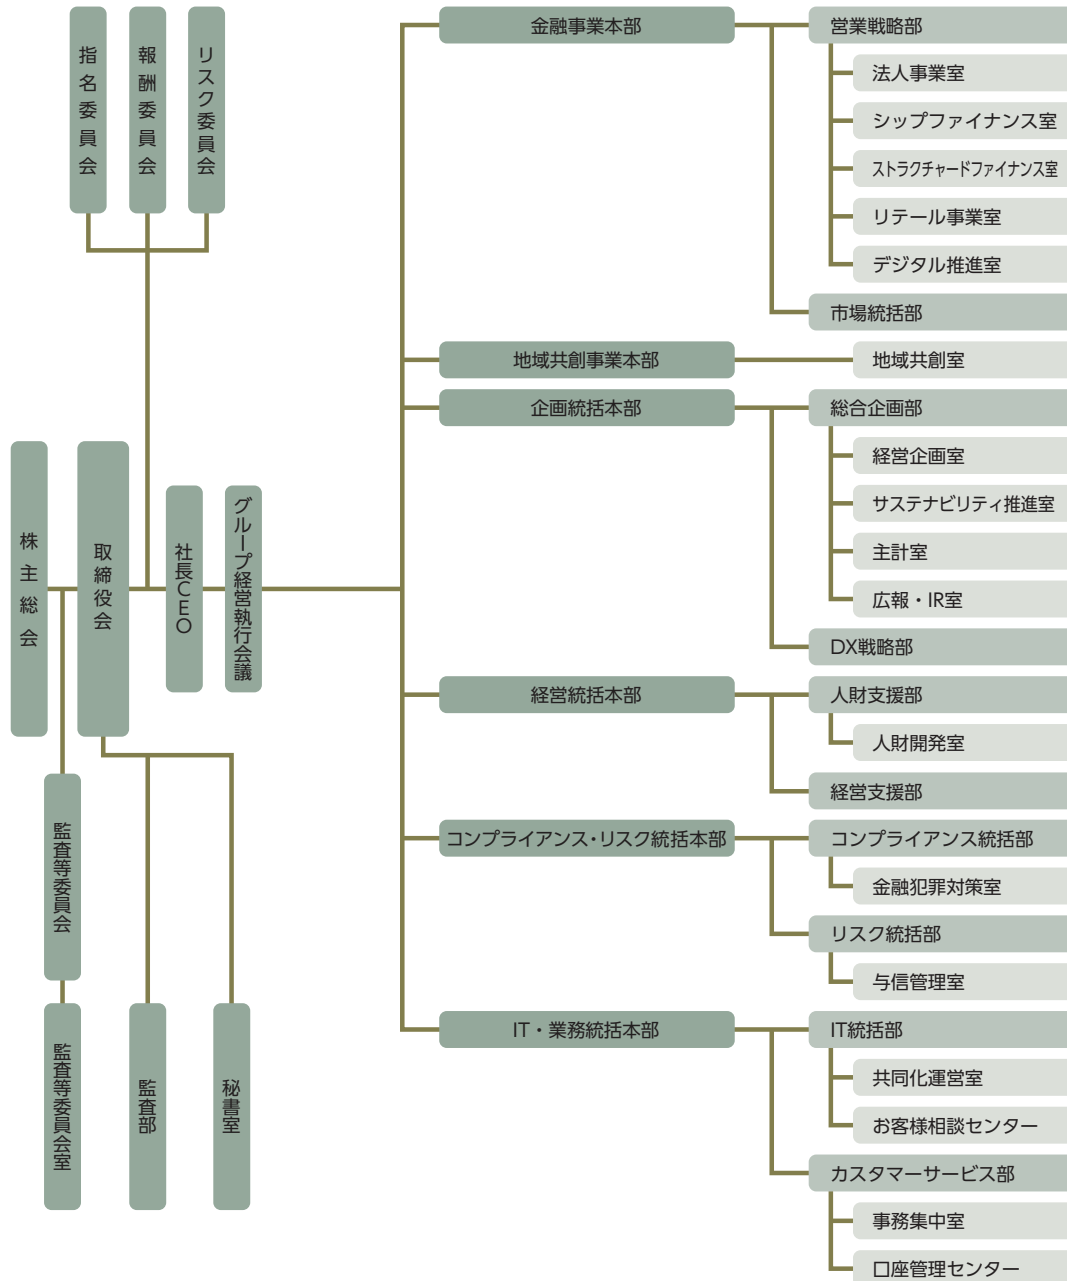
指名委員会
報酬委員会
リスク委員会

株主総会
取締役会
社長CEO
グループ経営執行会議

監査等委員会
監査等委員会室
監査部
秘書室

金融事業本部
営業戦略部
法人事業室
シップファイナンス室
ストラクチャードファイナンス室
リテール事業室
デジタル推進室
市場統括部

地域共創事業本部
地域共創室

企画統括本部
総合企画部
経営企画室
サステナビリティ推進室
主計室
広報・IR室
DX戦略部

経営統括本部
人財支援部
人財開発室
経営支援部

コンプライアンス・リスク統括本部
コンプライアンス統括部
金融犯罪対策室
リスク統括部
与信管理室

IT・業務統括本部
IT統括部
共同化運営室
お客様相談センター
カスタマーサービス部
事務集中室
口座管理センター